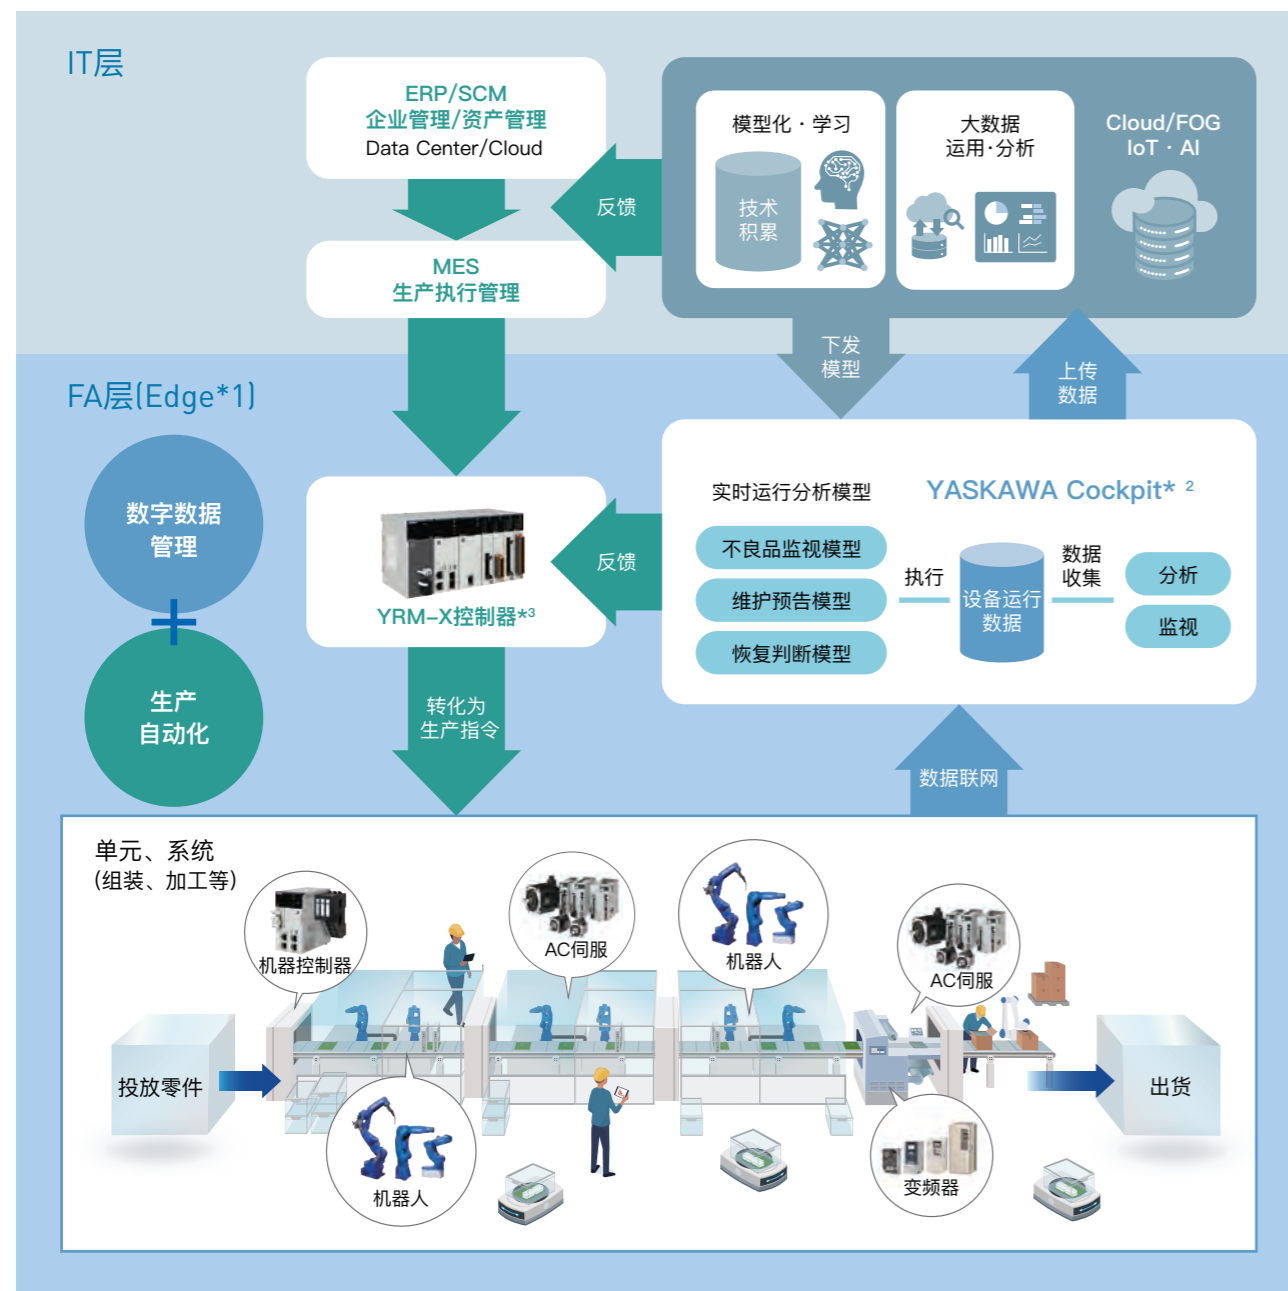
IT层

ERP/SCM
企业管理/资产管理
Data Center/Cloud

反馈

MES
生产执行管理

模型化・学习

技术积累

大数据
运用·分析

Cloud/FOG
IoT・AI

下发模型

上传数据

FA层(Edge*1)

数字数据管理

+

生产自动化

YRM-X控制器*3

反馈

实时运行分析模型

YASKAWA Cockpit* 2

不良品监视模型

维护预告模型

恢复判断模型

执行

设备运行数据

数据收集

分析

监视

转化为生产指令

数据联网

单元、系统
(组装、加工等)

机器控制器

AC伺服

机器人

AC伺服

投放零件

出货

机器人

变频器